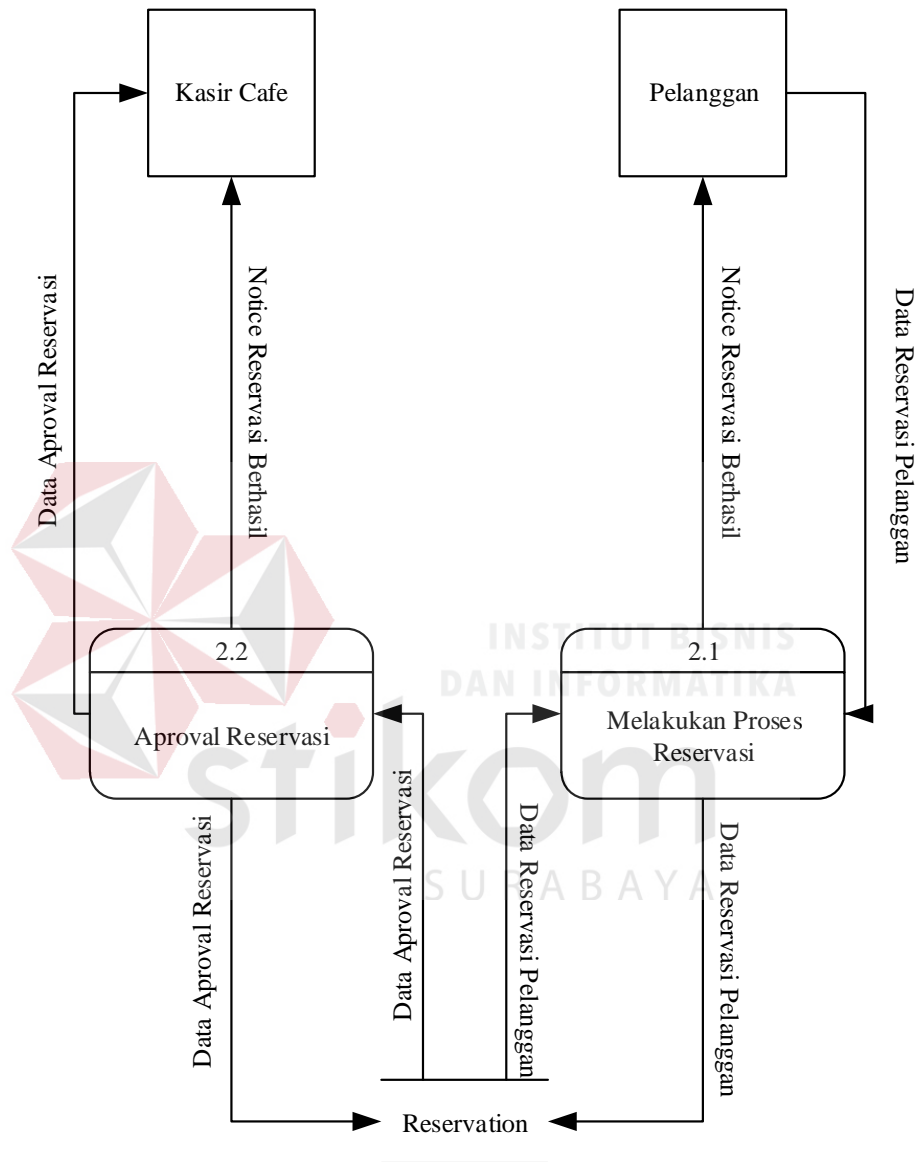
Kasir Cafe

Pelanggan

Data Aproval Reservasi

Notice Reservasi Berhasil

Notice Reservasi Berhasil

Data Reservasi Pelanggan

INSTITUT BISNIS DAN INFORMATIKA

2.2

Aproval Reservasi

2.1

Melakukan Proses Reservasi

stikom

SURABAYA

Data Aproval Reservasi

Data Aproval Reservasi

Data Reservasi Pelanggan

Data Reservasi Pelanggan

Reservation